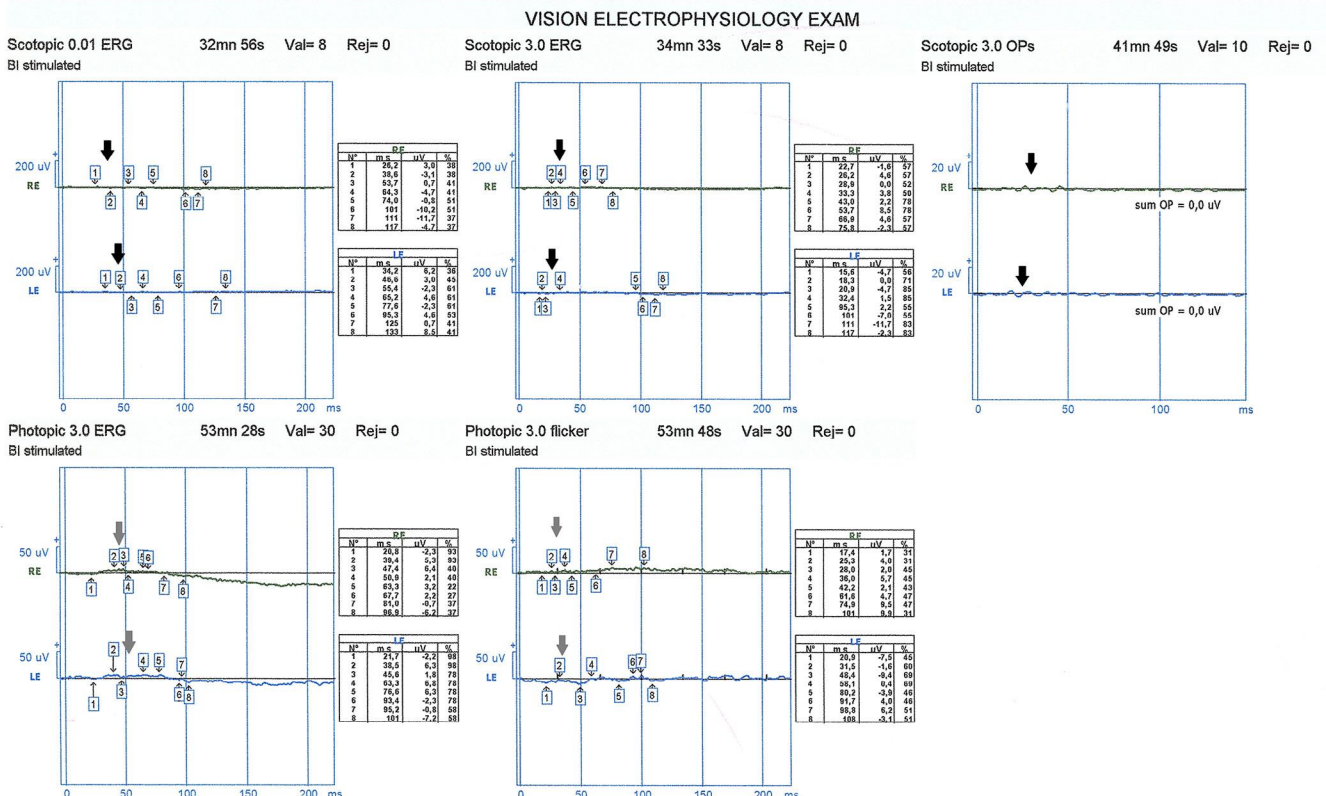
VISION ELECTROPHYSIOLOGY EXAM

Scotopic 0.01 ERG 32mn 56s Val= 8 Rej= 0
BI stimulated

200 uV
RE
200 uV
LE

1 2 3 4 5 6 7 8
1 2 3 4 5 6 7 8

0 50 100 150 200 ms

RE

| N° | ms | uV | % |
|---|---|---|---|
| 1 | 26,2 | 3,0 | 38 |
| 2 | 38,6 | -3,1 | 38 |
| 3 | 53,7 | 0,7 | 41 |
| 4 | 64,3 | -4,7 | 41 |
| 5 | 74,0 | -0,8 | 51 |
| 6 | 101 | -10,2 | 51 |
| 7 | 111 | -11,7 | 37 |
| 8 | 117 | -4,7 | 37 |

LE

| N° | ms | uV | % |
|---|---|---|---|
| 1 | 34,2 | 6,2 | 36 |
| 2 | 46,6 | 3,0 | 45 |
| 3 | 55,4 | -2,3 | 61 |
| 4 | 65,2 | 4,6 | 61 |
| 5 | 77,6 | -2,3 | 61 |
| 6 | 95,3 | 4,6 | 53 |
| 7 | 125 | 0,7 | 41 |
| 8 | 133 | 8,5 | 41 |

Scotopic 3.0 ERG 34mn 33s Val= 8 Rej= 0
BI stimulated

200 uV
RE
200 uV
LE

2 4 6 7 1 3 5 8
2 4 5 8 1 3 6 7

0 50 100 150 200 ms

RE

| N° | ms | uV | % |
|---|---|---|---|
| 1 | 22,7 | -1,6 | 57 |
| 2 | 26,2 | 4,6 | 57 |
| 3 | 28,9 | 0,0 | 52 |
| 4 | 33,3 | 3,8 | 50 |
| 5 | 43,0 | 2,2 | 78 |
| 6 | 53,7 | 8,5 | 78 |
| 7 | 66,9 | 4,6 | 57 |
| 8 | 75,8 | -2,3 | 57 |

LE

| N° | ms | uV | % |
|---|---|---|---|
| 1 | 15,6 | -4,7 | 56 |
| 2 | 18,3 | 0,0 | 71 |
| 3 | 20,9 | -4,7 | 85 |
| 4 | 32,4 | 1,5 | 85 |
| 5 | 95,3 | 2,2 | 55 |
| 6 | 101 | -7,0 | 55 |
| 7 | 111 | -11,7 | 83 |
| 8 | 117 | -2,3 | 83 |

Scotopic 3.0 OPs 41mn 49s Val= 10 Rej= 0
BI stimulated

20 uV
RE
sum OP = 0,0 uV
20 uV
LE
sum OP = 0,0 uV

0 50 100 ms

Photopic 3.0 ERG 53mn 28s Val= 30 Rej= 0
BI stimulated

50 uV
RE
50 uV
LE

2 3 5 6 1 4 7 8
2 4 5 7 1 3 6 8

0 50 100 150 200 ms

RE

| N° | ms | uV | % |
|---|---|---|---|
| 1 | 20,8 | -2,3 | 93 |
| 2 | 39,4 | 5,3 | 93 |
| 3 | 47,4 | 6,4 | 40 |
| 4 | 50,9 | 2,1 | 40 |
| 5 | 63,3 | 3,2 | 22 |
| 6 | 67,7 | 2,2 | 27 |
| 7 | 81,0 | -0,7 | 37 |
| 8 | 86,9 | -6,2 | 37 |

LE

| N° | ms | uV | % |
|---|---|---|---|
| 1 | 21,7 | -2,2 | 98 |
| 2 | 38,5 | 6,3 | 98 |
| 3 | 45,6 | 1,8 | 78 |
| 4 | 63,3 | 6,8 | 78 |
| 5 | 76,6 | 6,3 | 78 |
| 6 | 93,4 | -2,3 | 78 |
| 7 | 95,2 | -0,8 | 58 |
| 8 | 101 | -7,2 | 58 |

Photopic 3.0 flicker 53mn 48s Val= 30 Rej= 0
BI stimulated

50 uV
RE
50 uV
LE

2 4 7 8 1 3 5 6
2 4 6 7 1 3 5 8

0 50 100 150 200 ms

RE

| N° | ms | uV | % |
|---|---|---|---|
| 1 | 17,4 | 1,7 | 31 |
| 2 | 25,3 | 4,0 | 31 |
| 3 | 28,0 | 2,0 | 45 |
| 4 | 36,0 | 5,7 | 45 |
| 5 | 42,2 | 2,1 | 43 |
| 6 | 61,6 | 4,7 | 47 |
| 7 | 74,9 | 9,5 | 47 |
| 8 | 101 | 9,9 | 31 |

LE

| N° | ms | uV | % |
|---|---|---|---|
| 1 | 20,9 | -7,5 | 45 |
| 2 | 31,5 | -1,6 | 60 |
| 3 | 48,4 | -9,4 | 69 |
| 4 | 58,1 | 0,4 | 69 |
| 5 | 80,2 | -3,9 | 46 |
| 6 | 91,7 | 4,0 | 46 |
| 7 | 98,8 | 6,2 | 51 |
| 8 | 108 | -3,1 | 51 |